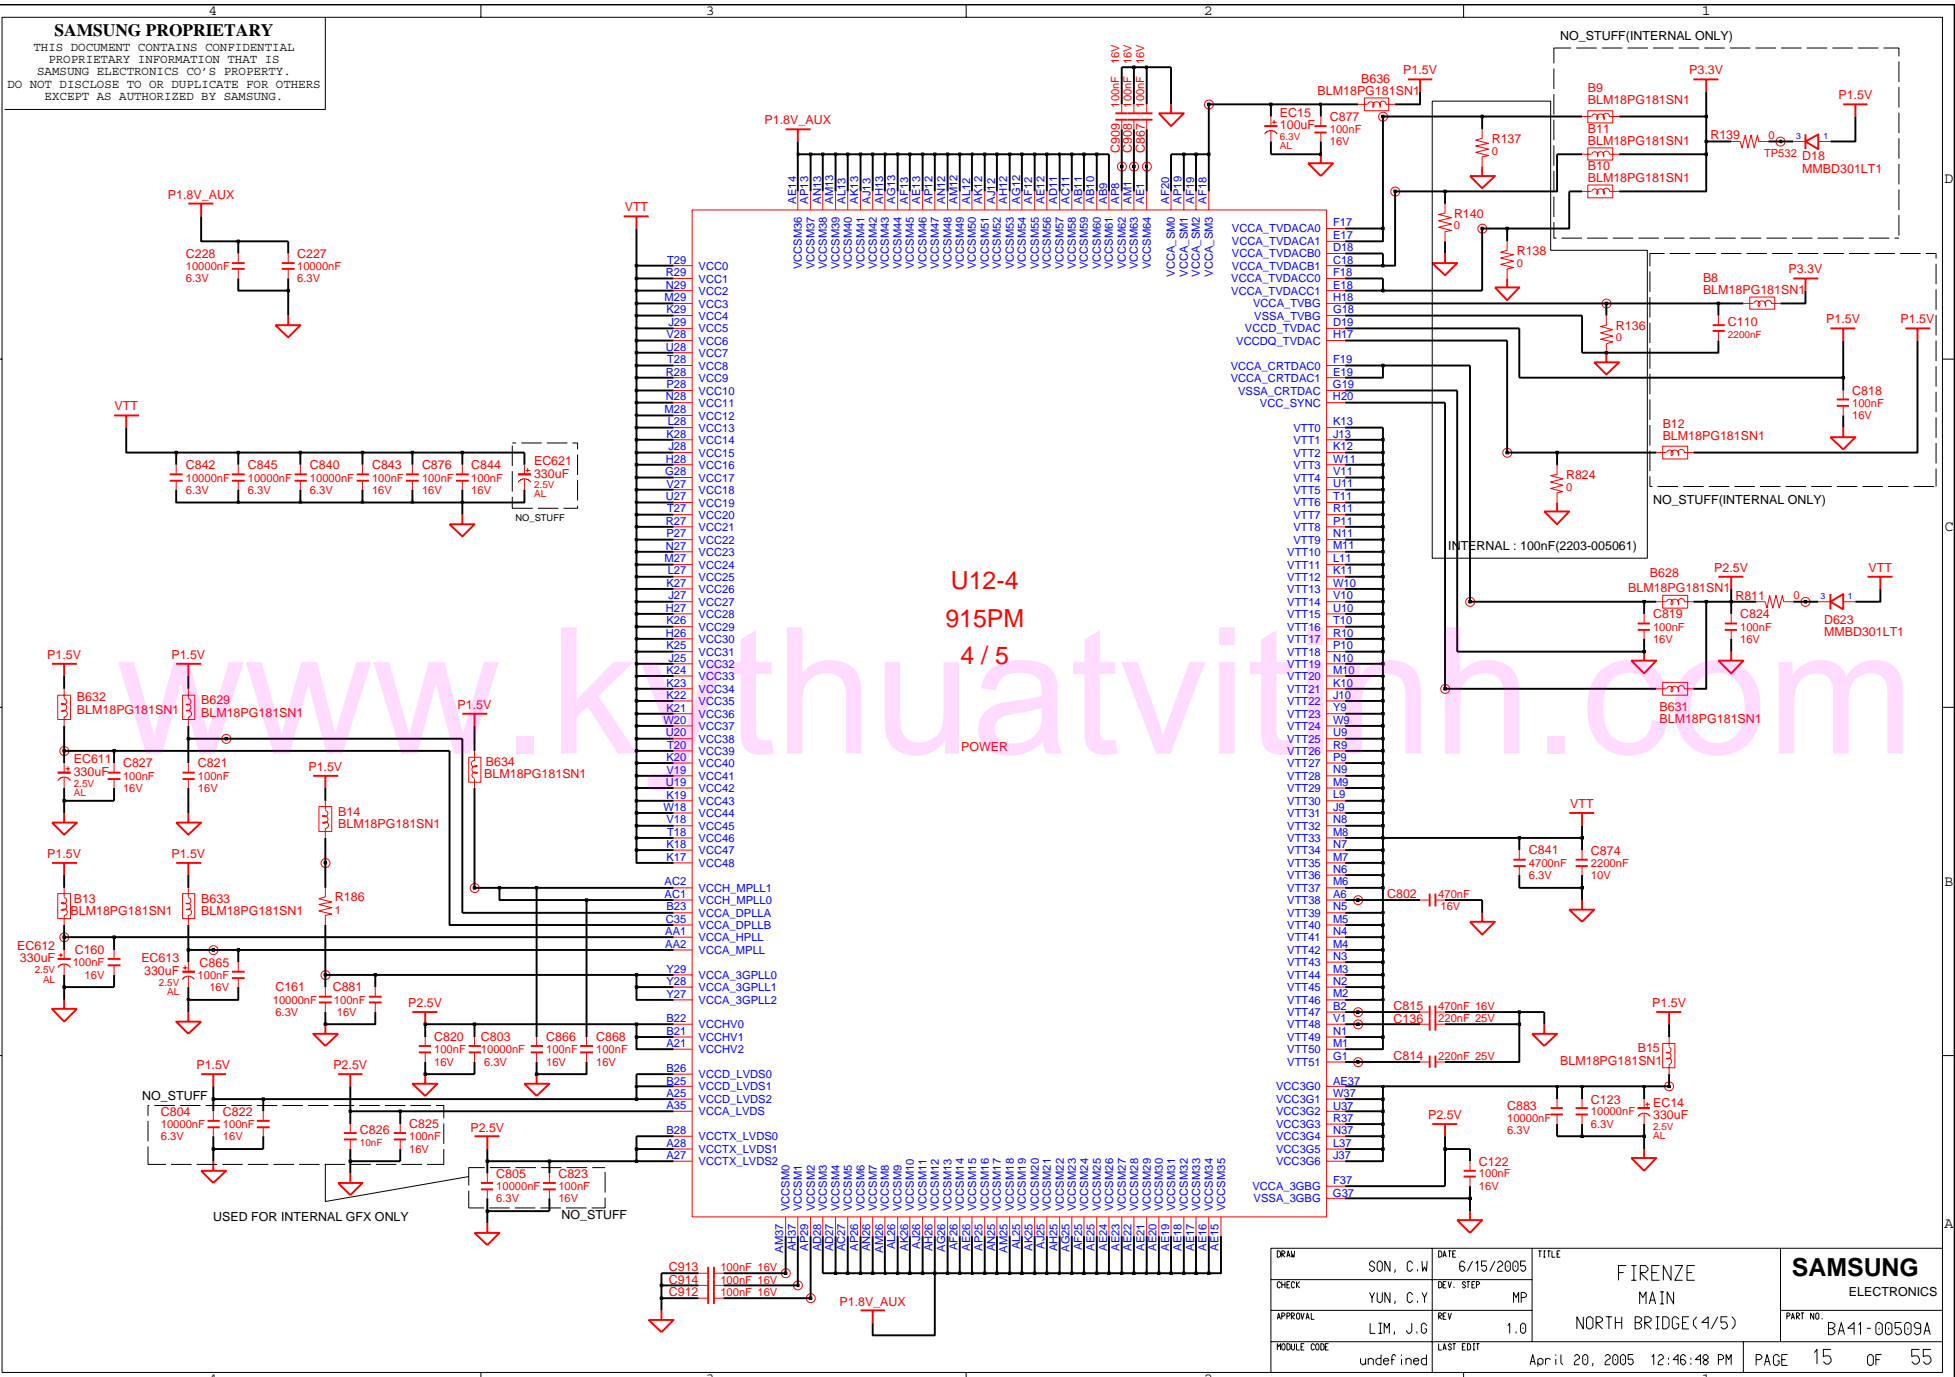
SAMSUNG PROPRIETARY
THIS DOCUMENT CONTAINS CONFIDENTIAL PROPRIETARY INFORMATION THAT IS SAMSUNG ELECTRONICS CO'S PROPERTY. DO NOT DISCLOSE TO OR DUPLICATE FOR OTHERS EXCEPT AS AUTHORIZED BY SAMSUNG.

4 3 2 1

NO_STUFF(INTERNAL ONLY)

U12-4
915PM
4 / 5
POWER

www.kythuatvitinh.com

P1.8V_AUX
C228 10000nF 6.3V
C227 10000nF 6.3V
VTT
C842 10000nF 6.3V
C845 10000nF 6.3V
C840 10000nF 6.3V
C843 100nF 16V
C876 100nF 16V
C844 100nF 16V
EC621 330uF 2.5V AL
NO_STUFF

P1.5V
B632 BLM18PG181SN1
B629 BLM18PG181SN1
EC611 330uF 2.5V AL
C827 100nF 16V
C821 100nF 16V
B634 BLM18PG181SN1
B14 BLM18PG181SN1
R186 1
B13 BLM18PG181SN1
B633 BLM18PG181SN1
EC612 330uF 2.5V AL
C160 100nF 16V
EC613 330uF 2.5V AL
C865 100nF 16V
C161 10000nF 6.3V
C881 100nF 16V
P2.5V
C820 100nF 16V
C803 10000nF 6.3V
C866 100nF 16V
C868 100nF 16V
NO_STUFF
C804 10000nF 6.3V
C822 100nF 16V
C826 10nF
C825 100nF 16V
C805 10000nF 6.3V
C823 100nF 16V
NO_STUFF
USED FOR INTERNAL GFX ONLY

VCC0 ... VCC48
VCCH_MPLL1 VCCH_MPLL0 VCCA_DPLLA VCCA_DPLLB VCCA_HPLL VCCA_MPLL
VCCA_3GPLL0 VCCA_3GPLL1 VCCA_3GPLL2
VCCHV0 VCCHV1 VCCHV2
VCCD_LVDS0 VCCD_LVDS1 VCCD_LVDS2 VCCA_LVDS
VCCTX_LVDS0 VCCTX_LVDS1 VCCTX_LVDS2

VCCSM36 ... VCCSM64
VCCA_SM0 VCCA_SM1 VCCA_SM2 VCCA_SM3
C909 C908 C867 100nF 16V
VCCSM0 ... VCCSM35
C913 100nF 16V
C914 100nF 16V
C912 100nF 16V
P1.8V_AUX

VCCA_TVDACA0 VCCA_TVDACA1 VCCA_TVDACB0 VCCA_TVDACB1 VCCA_TVDACC0 VCCA_TVDACC1 VCCA_TVBG VSSA_TVBG VCCD_TVDAC VCCDQ_TVDAC
VCCA_CRTDAC0 VCCA_CRTDAC1 VSSA_CRTDAC VCC_SYNC
VTT0 ... VTT51
VCC3G0 ... VCC3G6
VCCA_3GBG VSSA_3GBG

B636 BLM18PG181SN1
P1.5V
EC15 100uF 6.3V AL
C877 100nF 16V
R137 0
R140 0
R138 0
P3.3V
B9 BLM18PG181SN1
B11 BLM18PG181SN1
B10 BLM18PG181SN1
R139 0
TP532
D18 MMBD301LT1
B8 BLM18PG181SN1
R136 0
C110 2200nF
C818 100nF 16V
B12 BLM18PG181SN1
R824 0
NO_STUFF(INTERNAL ONLY)
INTERNAL : 100nF(2203-005061)
B628 BLM18PG181SN1
P2.5V
R811 0
D623 MMBD301LT1
C819 100nF 16V
C824 100nF 16V
B631 BLM18PG181SN1
C841 4700nF 6.3V
C874 2200nF 10V
C802 470nF 16V
C815 470nF 16V
C136 220nF 25V
C814 220nF 25V
B15 BLM18PG181SN1
C883 10000nF 6.3V
C123 10000nF 6.3V
EC14 330uF 2.5V AL
C122 100nF 16V

DRAW SON, C.W
DATE 6/15/2005
TITLE FIRENZE MAIN NORTH BRIDGE(4/5)
SAMSUNG ELECTRONICS
CHECK YUN, C.Y
DEV. STEP MP
APPROVAL LIM, J.G
REV 1.0
PART NO. BA41-00509A
MODULE CODE undefined
LAST EDIT April 20, 2005 12:46:48 PM
PAGE 15 OF 55